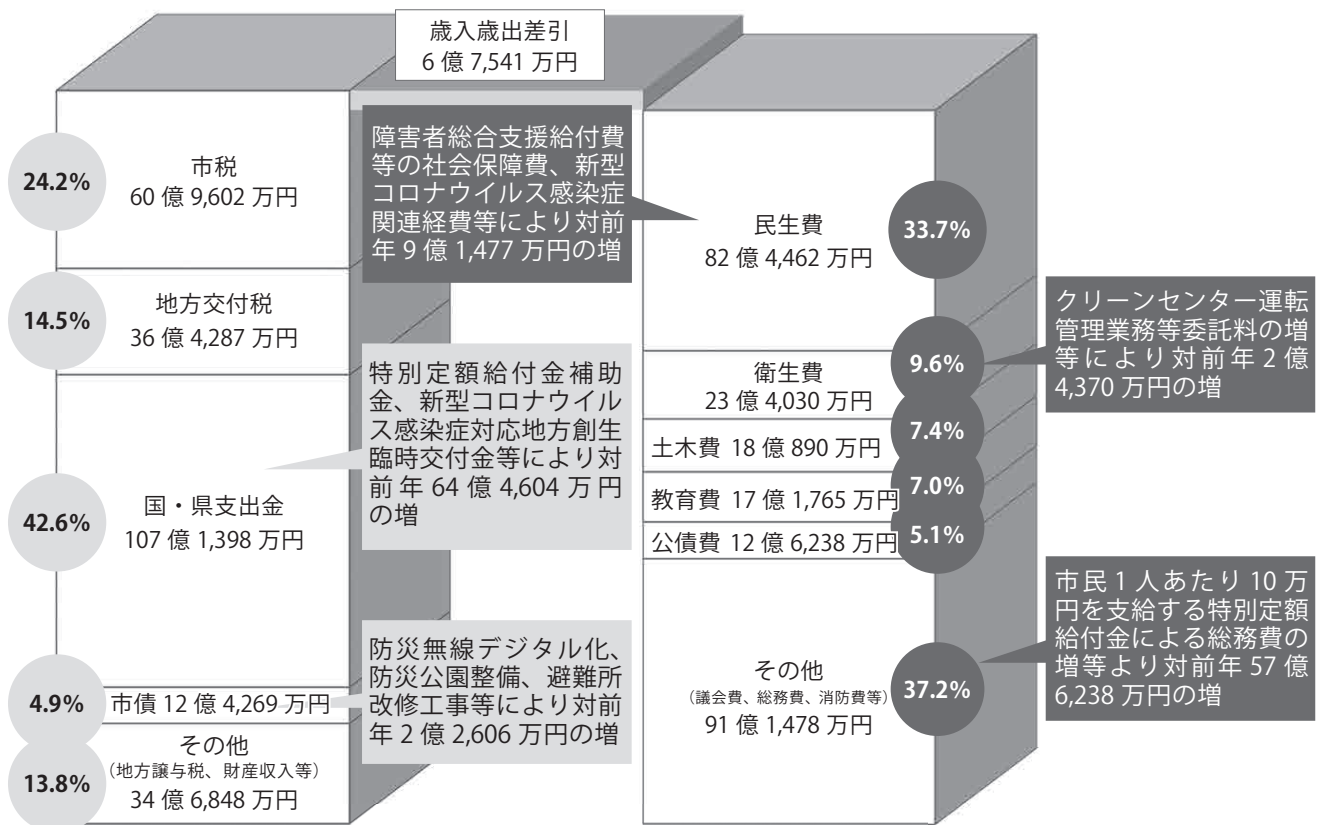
歳入歳出差引
6 億 7,541 万円

24.2%
市税
60 億 9,602 万円

14.5%
地方交付税
36 億 4,287 万円

42.6%
国・県支出金
107 億 1,398 万円

4.9%
市債 12 億 4,269 万円

13.8%
その他
（地方譲与税、財産収入等）
34 億 6,848 万円

障害者総合支援給付費等の社会保障費、新型コロナウイルス感染症関連経費等により対前年 9 億 1,477 万円の増

特別定額給付金補助金、新型コロナウイルス感染症対応地方創生臨時交付金等により対前年 64 億 4,604 万円の増

防災無線デジタル化、防災公園整備、避難所改修工事等により対前年 2 億 2,606 万円の増

民生費
82 億 4,462 万円
33.7%

クリーンセンター運転管理業務等委託料の増等により対前年 2 億 4,370 万円の増

衛生費
23 億 4,030 万円
9.6%

土木費 18 億 890 万円
7.4%

教育費 17 億 1,765 万円
7.0%

公債費 12 億 6,238 万円
5.1%

市民 1 人あたり 10 万円を支給する特別定額給付金による総務費の増等より対前年 57 億 6,238 万円の増

その他
（議会費、総務費、消防費等）
91 億 1,478 万円
37.2%